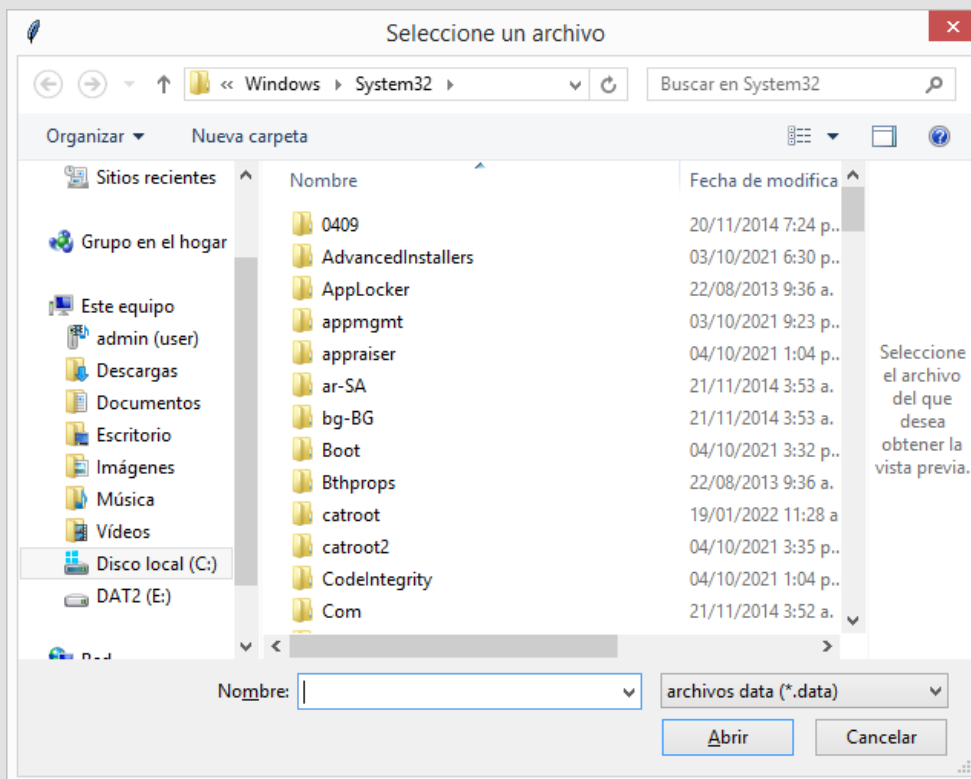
Seleccione un archivo

« Windows › System32 ›

Buscar en System32

Organizar ▾ Nueva carpeta

Sitios recientes

Grupo en el hogar

Este equipo
admin (user)
Descargas
Documentos
Escritorio
Imágenes
Música
Vídeos
Disco local (C:)
DAT2 (E:)

Red

| Nombre | Fecha de modifica |
|---|---|
| 0409 | 20/11/2014 7:24 p. |
| AdvancedInstallers | 03/10/2021 6:30 p. |
| AppLocker | 22/08/2013 9:36 a. |
| appmgmt | 03/10/2021 9:23 p. |
| appraiser | 04/10/2021 1:04 p. |
| ar-SA | 21/11/2014 3:53 a. |
| bg-BG | 21/11/2014 3:53 a. |
| Boot | 04/10/2021 3:32 p. |
| Bthprops | 22/08/2013 9:36 a. |
| catroot | 19/01/2022 11:28 a |
| catroot2 | 04/10/2021 3:35 p. |
| CodeIntegrity | 04/10/2021 1:04 p. |
| Com | 21/11/2014 3:52 a. |

Seleccione el archivo del que desea obtener la vista previa.

Nombre:

archivos data (*.data)

Abrir

Cancelar